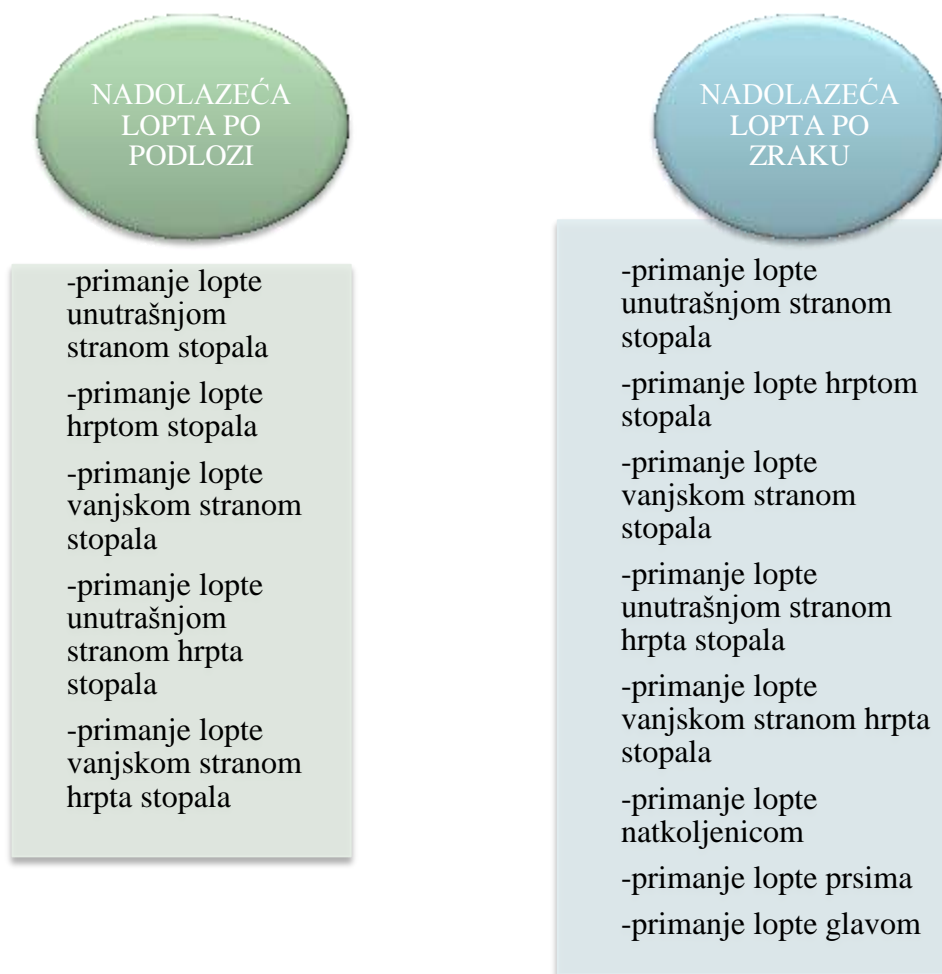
NADOLAZEĆA LOPTA PO PODLOZI

-primanje lopte unutrašnjom stranom stopala

-primanje lopte hrptom stopala

-primanje lopte vanjskom stranom stopala

-primanje lopte unutrašnjom stranom hrpta stopala

-primanje lopte vanjskom stranom hrpta stopala

NADOLAZEĆA LOPTA PO ZRAKU

-primanje lopte unutrašnjom stranom stopala

-primanje lopte hrptom stopala

-primanje lopte vanjskom stranom stopala

-primanje lopte unutrašnjom stranom hrpta stopala

-primanje lopte vanjskom stranom hrpta stopala

-primanje lopte natkoljenicom

-primanje lopte prsima

-primanje lopte glavom